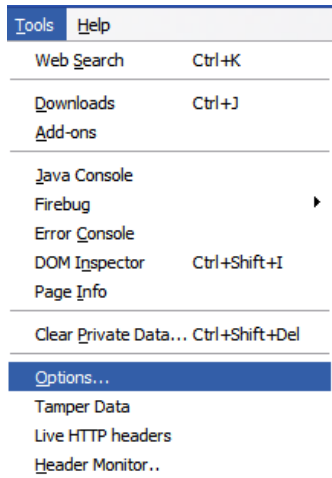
Tools Help

Web Search Ctrl+K

Downloads Ctrl+J
Add-ons

Java Console
Firebug
Error Console
DOM Inspector Ctrl+Shift+I
Page Info

Clear Private Data... Ctrl+Shift+Del

Options...
Tamper Data
Live HTTP headers
Header Monitor..